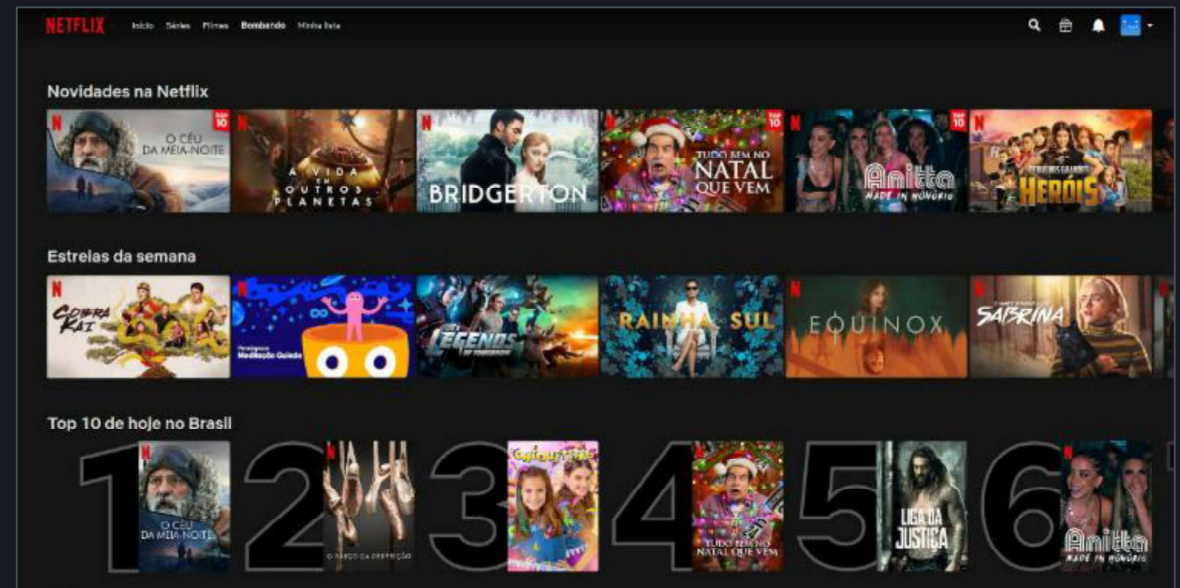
NETFLIX Início Séries Filmes Bombando Minha lista

Novidades na Netflix

N O CÉU DA MEIA-NOITE TOP 10

A VIDA EM OUTROS PLANETAS

N BRIDGERTON

N TUDO BEM NO NATAL QUE VEM TOP 10

N Anitta MADE IN HONÓRIO TOP 10

N HERÓIS

Estreias da semana

N COBRA KAI

N Headspace Meditação Guiada

LEGENDS OF TOMORROW

RAINHA DO SUL

N EQUINOX

N SABRINA

Top 10 de hoje no Brasil

1 N O CÉU DA MEIA-NOITE

2 N O PASSO DA PERFEIÇÃO

3 Carinha de Anjo

4 N TUDO BEM NO NATAL QUE VEM

5 LIGA DA JUSTIÇA

6 N Anitta MADE IN HONÓRIO